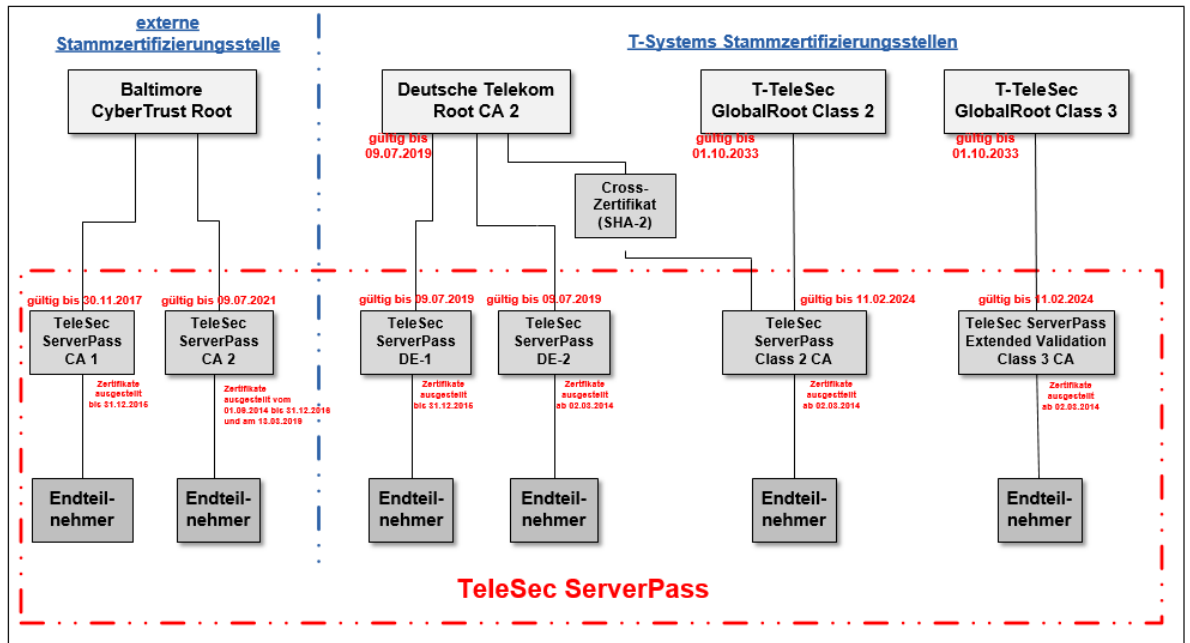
externe Stammzertifizierungsstelle

T-Systems Stammzertifizierungsstellen

Baltimore CyberTrust Root

Deutsche Telekom Root CA 2

T-TeleSec GlobalRoot Class 2

T-TeleSec GlobalRoot Class 3

gültig bis 09.07.2019

gültig bis 01.10.2033

gültig bis 01.10.2033

Cross-Zertifikat (SHA-2)

gültig bis 30.11.2017

gültig bis 09.07.2021

gültig bis 09.07.2019

gültig bis 09.07.2019

gültig bis 11.02.2024

gültig bis 11.02.2024

TeleSec ServerPass CA 1

TeleSec ServerPass CA 2

TeleSec ServerPass DE-1

TeleSec ServerPass DE-2

TeleSec ServerPass Class 2 CA

TeleSec ServerPass Extended Validation Class 3 CA

Zertifikate ausgestellt bis 31.12.2015

Zertifikate ausgestellt vom 01.09.2014 bis 31.12.2016 und am 18.05.2018

Zertifikate ausgestellt bis 31.12.2015

Zertifikate ausgestellt ab 02.03.2014

Zertifikate ausgestellt ab 02.03.2014

Zertifikate ausgestellt ab 02.03.2014

Endteilnehmer

Endteilnehmer

Endteilnehmer

Endteilnehmer

Endteilnehmer

Endteilnehmer

TeleSec ServerPass